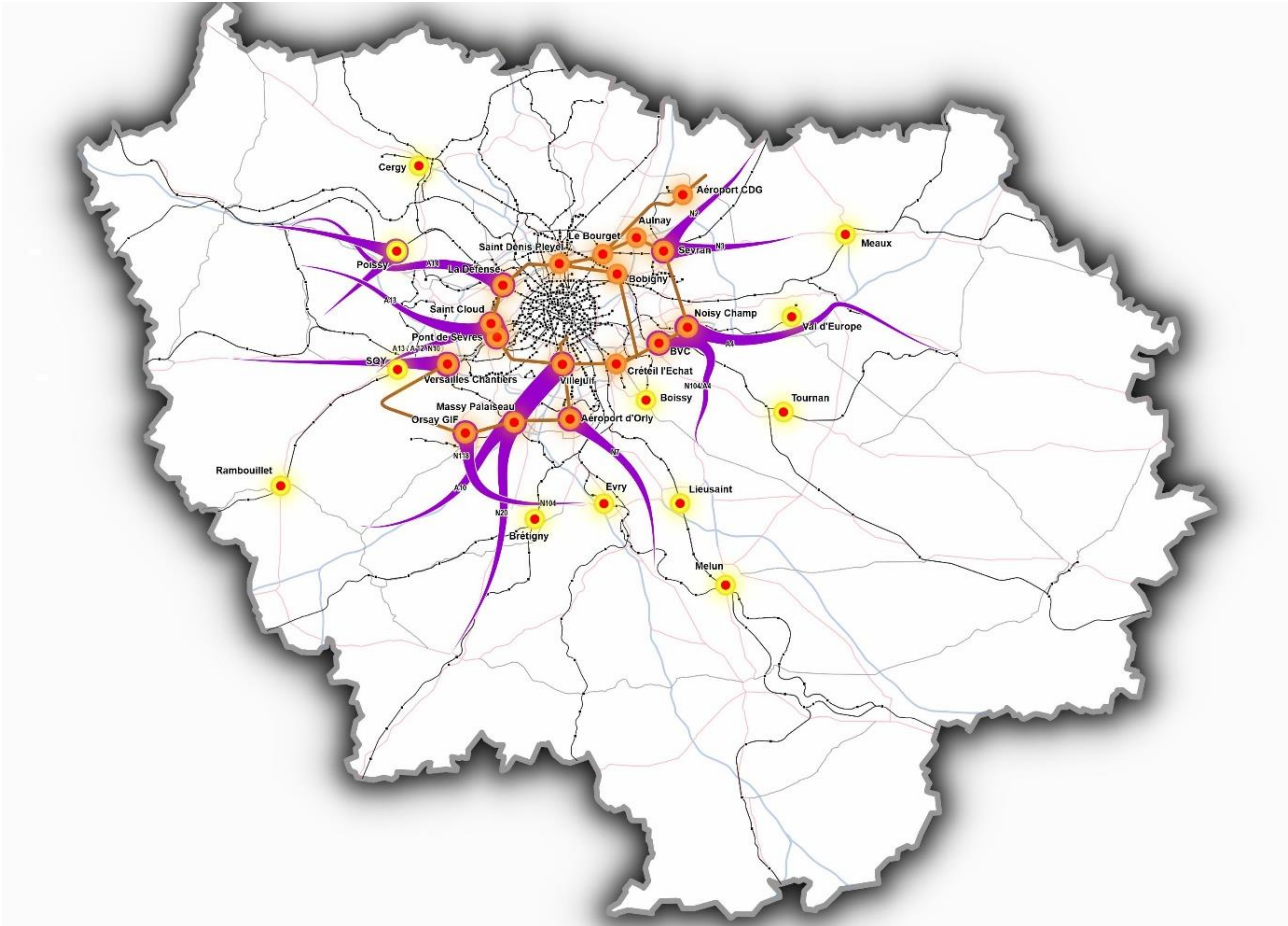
Cergy
Aéroport CDG
N2
Aulnay
Le Bourget
Saint Denis Pleyel
Sevran
N3
Meaux
Poissy
A14
La Défense
Bobigny
A13
Saint Cloud
Noisy Champ
Val d'Europe
Pont de Sèvres
A13 / A12 / N10
BVC
A4
SQY
Versailles Chantiers
Villejuif
Créteil l'Echat
N104/A4
Boissy
Tournan
Massy Palaiseau
Orsay GIF
Aéroport d'Orly
N118
N7
Rambouillet
A10
N104
Evry
Lieusaint
N20
Brétigny
Melun